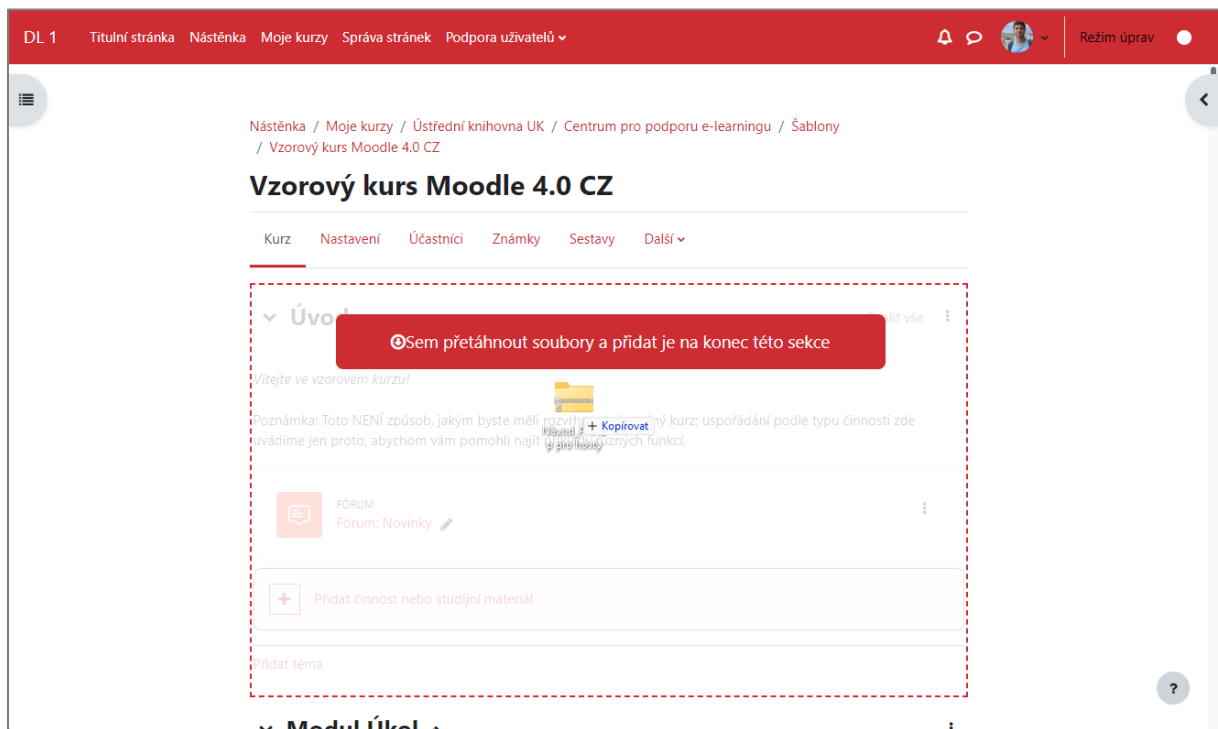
DL 1 Titulní stránka Nástěnka Moje kurzy Správa stránek Podpora uživatelů

Režim úprav

Nástěnka / Moje kurzy / Ústřední knihovna UK / Centrum pro podporu e-learningu / Šablony / Vzorový kurs Moodle 4.0 CZ

Vzorový kurs Moodle 4.0 CZ

Kurz Nastavení Účastníci Známky Sestavy Další

Úvod

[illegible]elit vše

Sem přetáhnout soubory a přidat je na konec této sekce

Vítejte ve vzorovém kurzu!

Poznámka: Toto NENÍ způsob, jakým byste měli rozvrhn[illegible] kurz; uspořádání podle typu činnosti zde uvádíme jen proto, abychom vám pomohli najít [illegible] funkcí.

+ Kopírovat

FÓRUM
Fórum: Novinky

Přidat činnost nebo studijní materiál

Přidat téma

?

Modul Úkol